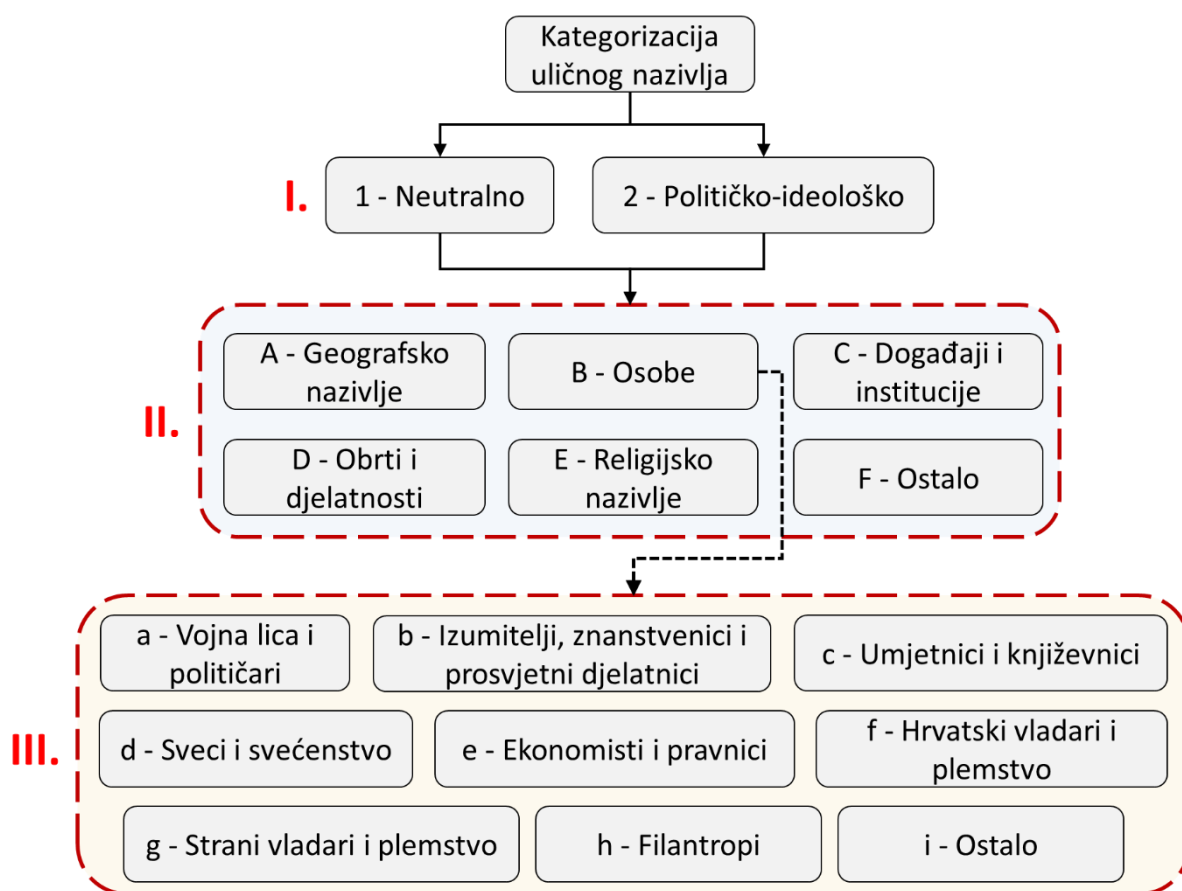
Kategorizacija uličnog nazivlja

I.

1 - Neutralno

2 - Političko-ideološko

II.

A - Geografsko nazivlje

B - Osobe

C - Događaji i institucije

D - Obrti i djelatnosti

E - Religijsko nazivlje

F - Ostalo

III.

a - Vojna lica i političari

b - Izumitelji, znanstvenici i prosvjetni djelatnici

c - Umjetnici i književnici

d - Sveci i svećenstvo

e - Ekonomisti i pravnici

f - Hrvatski vladari i plemstvo

g - Strani vladari i plemstvo

h - Filantropi

i - Ostalo